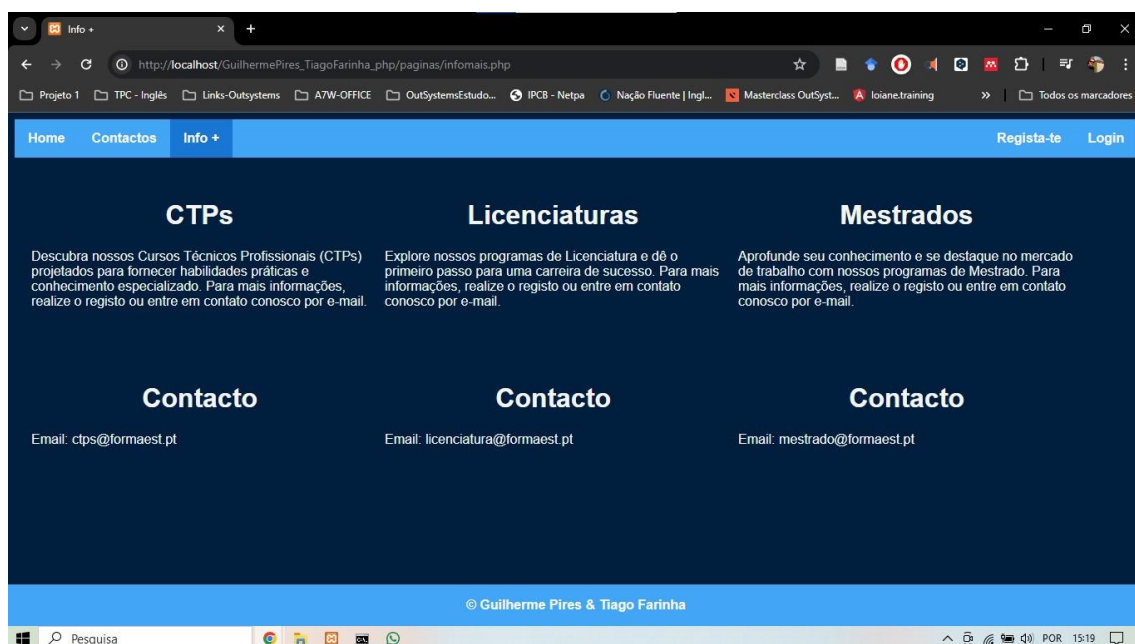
Info +

http://localhost/GuilhermePires_TiagoFarinha_php/paginas/infomais.php

Projeto 1 TPC - Inglês Links-Outsystems A7W-OFFICE OutSystemsEstudo... IPCB - Netpa Nação Fluente | Ingl... Masterclass OutSyst... loiane.training » Todos os marcadores

Home Contactos Info + Regista-te Login

CTPs

Descubra nossos Cursos Técnicos Profissionais (CTPs) projetados para fornecer habilidades práticas e conhecimento especializado. Para mais informações, realize o registo ou entre em contato conosco por e-mail.

Licenciaturas

Explore nossos programas de Licenciatura e dê o primeiro passo para uma carreira de sucesso. Para mais informações, realize o registo ou entre em contato conosco por e-mail.

Mestrados

Aprofunde seu conhecimento e se destaque no mercado de trabalho com nossos programas de Mestrado. Para mais informações, realize o registo ou entre em contato conosco por e-mail.

Contacto

Email: ctps@formaest.pt

Contacto

Email: licenciatura@formaest.pt

Contacto

Email: mestrado@formaest.pt

© Guilherme Pires & Tiago Farinha

Pesquisa

POR 15:19